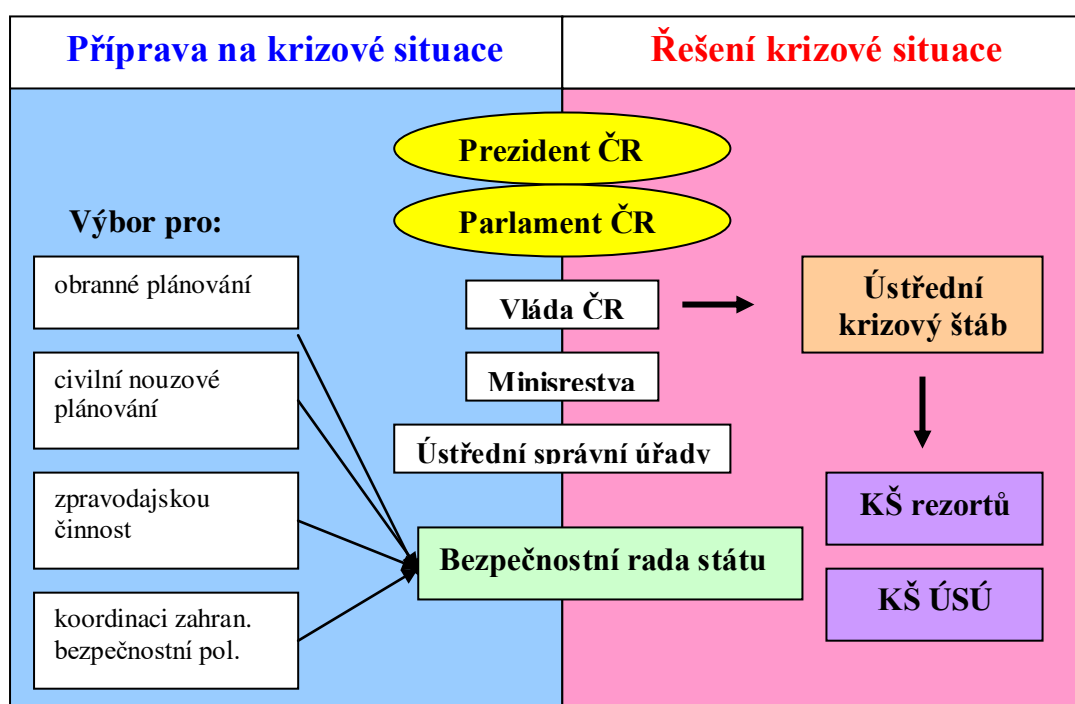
Příprava na krizové situace

Řešení krizové situace

Prezident ČR

Parlament ČR

Výbor pro:

obranné plánování

civilní nouzové plánování

zpravodajskou činnost

koordinaci zahran. bezpečnostní pol.

Vláda ČR

Minisrestva

Ústřední správní úřady

Bezpečnostní rada státu

Ústřední krizový štáb

KŠ rezortů

KŠ ÚSÚ